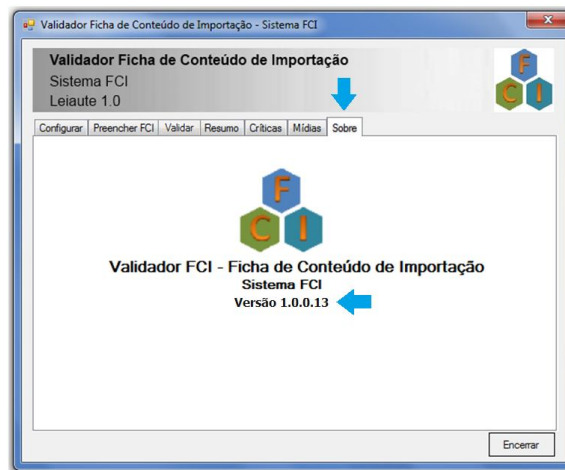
Validador Ficha de Conteúdo de Importação - Sistema FCI

Validador Ficha de Conteúdo de Importação
Sistema FCI
Leiaute 1.0

F
C I

Configurar | Preencher FCI | Validar | Resumo | Críticas | Mídias | Sobre

F
C I

Validador FCI - Ficha de Conteúdo de Importação
Sistema FCI
Versão 1.0.0.13

Encerrar